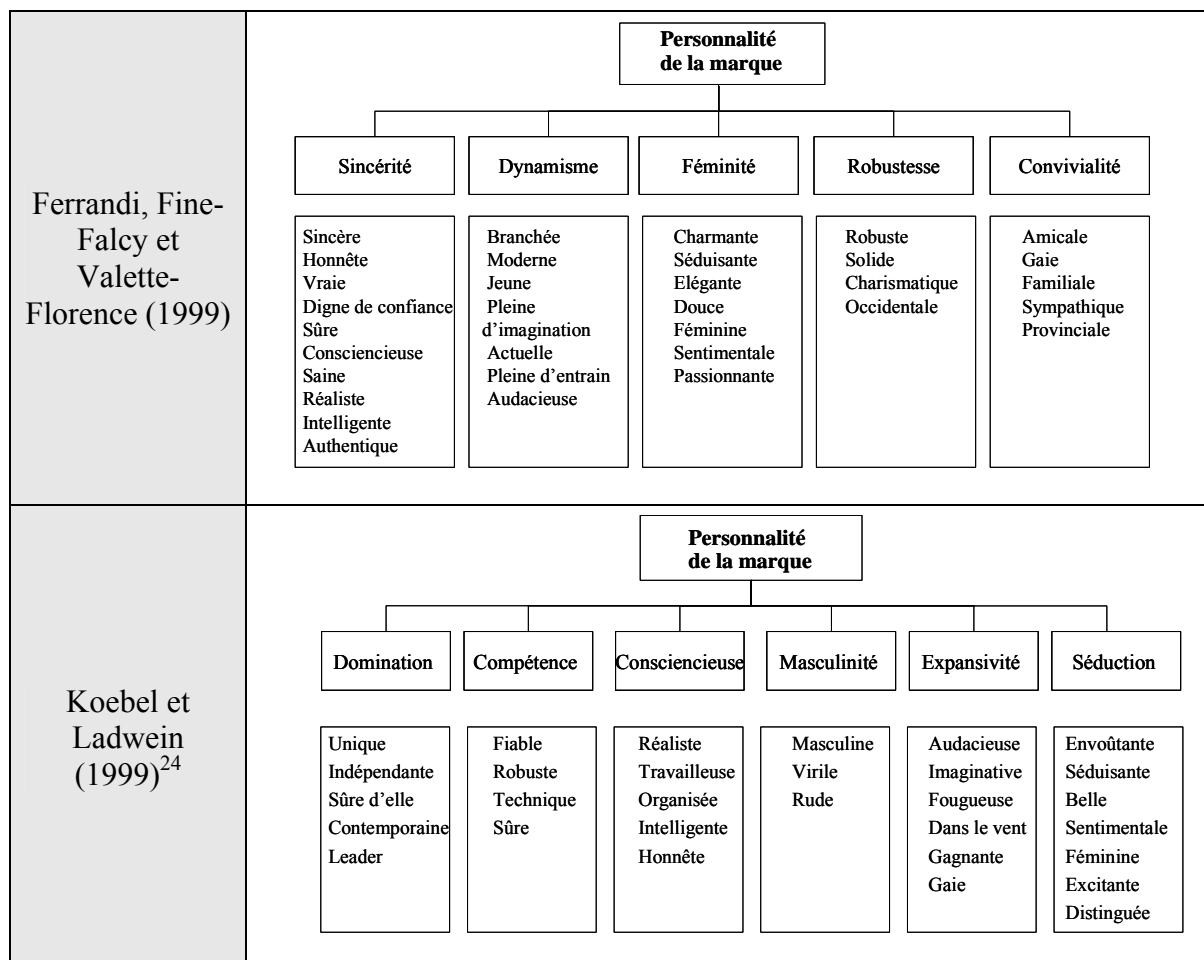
Ferrandi, Fine-Falcy et Valette-Florence (1999)

Personnalité de la marque

Sincérité
Sincère
Honnête
Vrai
Digne de confiance
Sûre
Consciencieuse
Saine
Réaliste
Intelligente
Authentique

Dynamisme
Branchée
Moderne
Jeune
Pleine d'imagination
Actuelle
Pleine d'entrain
Audacieuse

Féminité
Charmante
Séduisante
Elégante
Douce
Féminine
Sentimentale
Passionnante

Robustesse
Robuste
Solide
Charismatique
Occidentale

Convivialité
Amicale
Gaie
Familiale
Sympathique
Provinciale

Koebel et Ladwein $(1999)^{24}$

Personnalité de la marque

Domination
Unique
Indépendante
Sûre d'elle
Contemporaine
Leader

Compétence
Fiable
Robuste
Technique
Sûre

Consciencieuse
Réaliste
Travailleuse
Organisée
Intelligente
Honnête

Masculinité
Masculine
Virile
Rude

Expansivité
Audacieuse
Imaginative
Fougueuse
Dans le vent
Gagnante
Gaie

Séduction
Envoûtante
Séduisante
Belle
Sentimentale
Féminine
Excitante
Distinguée